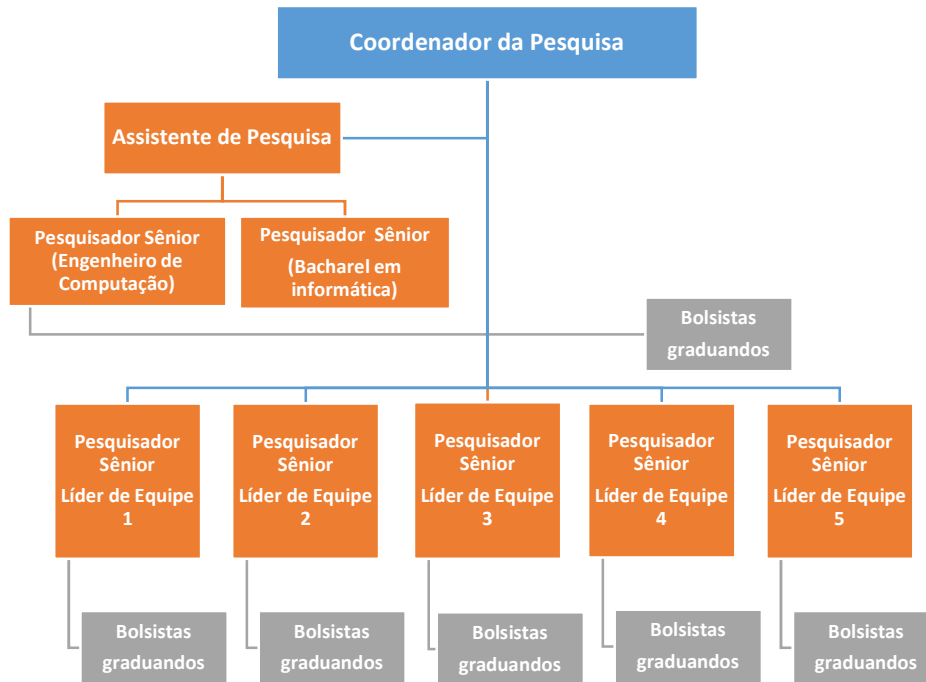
Coordenador da Pesquisa

Assistente de Pesquisa

Pesquisador Sênior (Engenheiro de Computação)

Pesquisador Sênior (Bacharel em informática)

Bolsistas graduandos

Pesquisador Sênior Líder de Equipe 1

Pesquisador Sênior Líder de Equipe 2

Pesquisador Sênior Líder de Equipe 3

Pesquisador Sênior Líder de Equipe 4

Pesquisador Sênior Líder de Equipe 5

Bolsistas graduandos

Bolsistas graduandos

Bolsistas graduandos

Bolsistas graduandos

Bolsistas graduandos